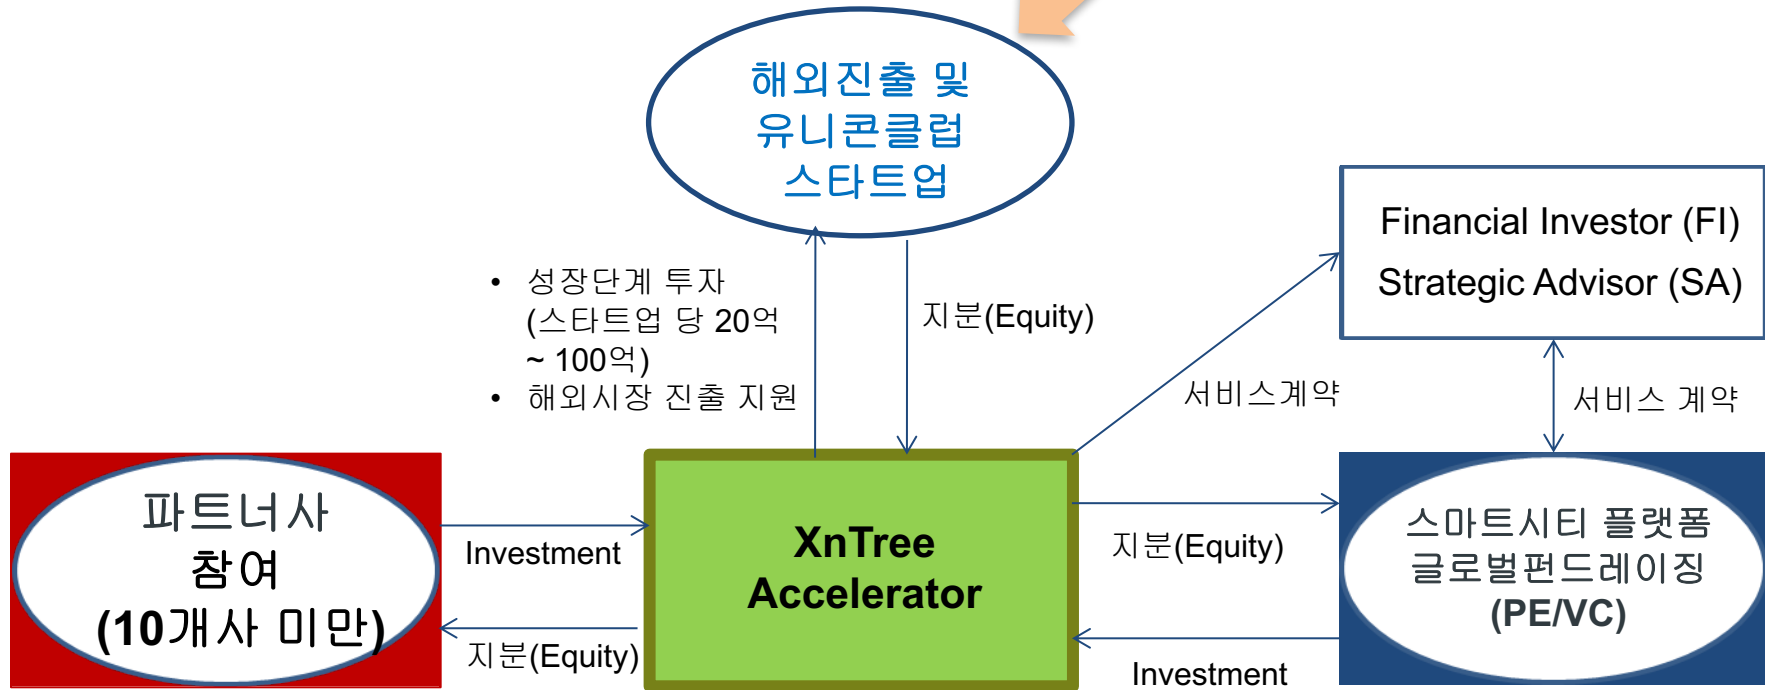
해외진출 및
유니콘클럽
스타트업

Financial Investor (FI)
Strategic Advisor (SA)

• 성장단계 투자 (스타트업 당 20억 ~ 100억)
• 해외시장 진출 지원

지분(Equity)

서비스계약

서비스 계약

파트너사
참여
(10개사 미만)

Investment

지분(Equity)

XnTree
Accelerator

지분(Equity)

Investment

스마트시티 플랫폼
글로벌펀드레이징
(PE/VC)